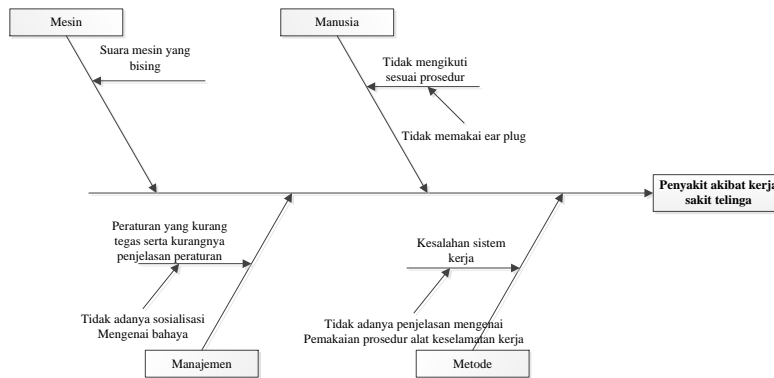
Mesin

Suara mesin yang bising

Manusia

Tidak mengikuti sesuai prosedur

Tidak memakai ear plug

Penyakit akibat kerja sakit telinga

Peraturan yang kurang tegas serta kurangnya penjelasan peraturan

Tidak adanya sosialisasi Mengenai bahaya

Manajemen

Kesalahan sistem kerja

Tidak adanya penjelasan mengenai Pemakaian prosedur alat keselamatan kerja

Metode